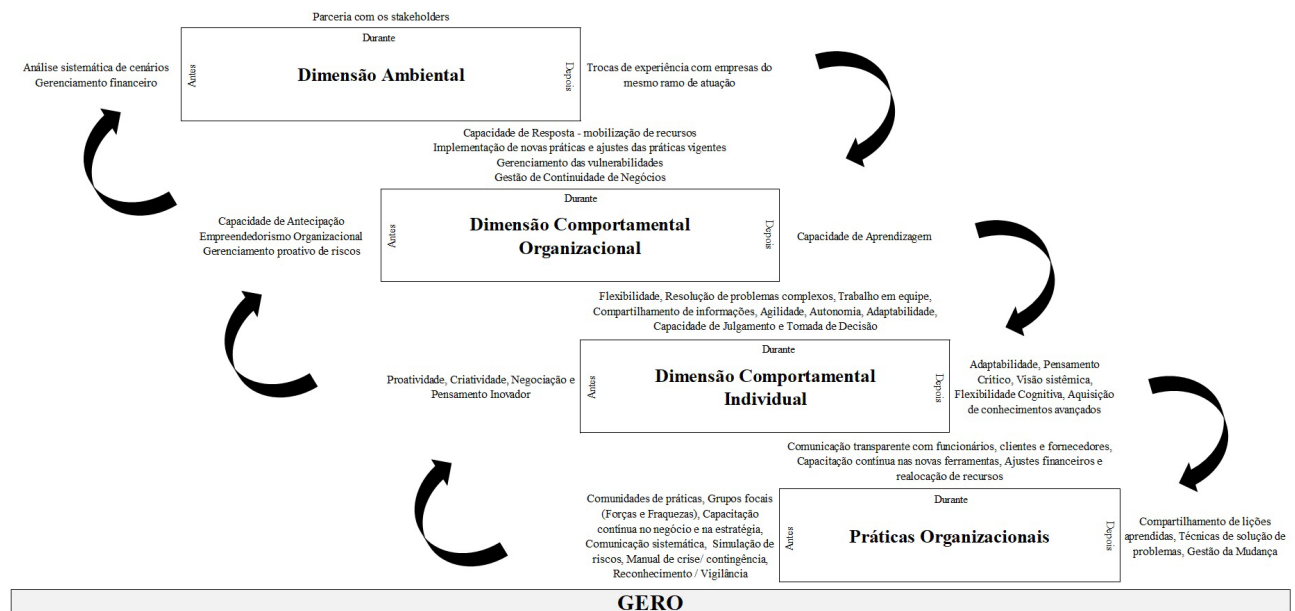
Parceria com os stakeholders

Durante

Análise sistemática de cenários
Gerenciamento financeiro

Antes

Dimensão Ambiental

Depois

Trocas de experiência com empresas do mesmo ramo de atuação

Capacidade de Resposta - mobilização de recursos
Implementação de novas práticas e ajustes das práticas vigentes
Gerenciamento das vulnerabilidades
Gestão de Continuidade de Negócios

Durante

Capacidade de Antecipação
Empreendedorismo Organizacional
Gerenciamento proativo de riscos

Antes

Dimensão Comportamental Organizacional

Depois

Capacidade de Aprendizagem

Flexibilidade, Resolução de problemas complexos, Trabalho em equipe, Compartilhamento de informações, Agilidade, Autonomia, Adaptabilidade, Capacidade de Julgamento e Tomada de Decisão

Durante

Proatividade, Criatividade, Negociação e Pensamento Inovador

Antes

Dimensão Comportamental Individual

Depois

Adaptabilidade, Pensamento Crítico, Visão sistêmica, Flexibilidade Cognitiva, Aquisição de conhecimentos avançados

Comunicação transparente com funcionários, clientes e fornecedores, Capacitação contínua nas novas ferramentas, Ajustes financeiros e realocação de recursos

Durante

Comunidades de práticas, Grupos focais (Forças e Fraquezas), Capacitação contínua no negócio e na estratégia, Comunicação sistemática, Simulação de riscos, Manual de crise/ contingência, Reconhecimento / Vigilância

Antes

Práticas Organizacionais

Depois

Compartilhamento de lições aprendidas, Técnicas de solução de problemas, Gestão da Mudança

GERO